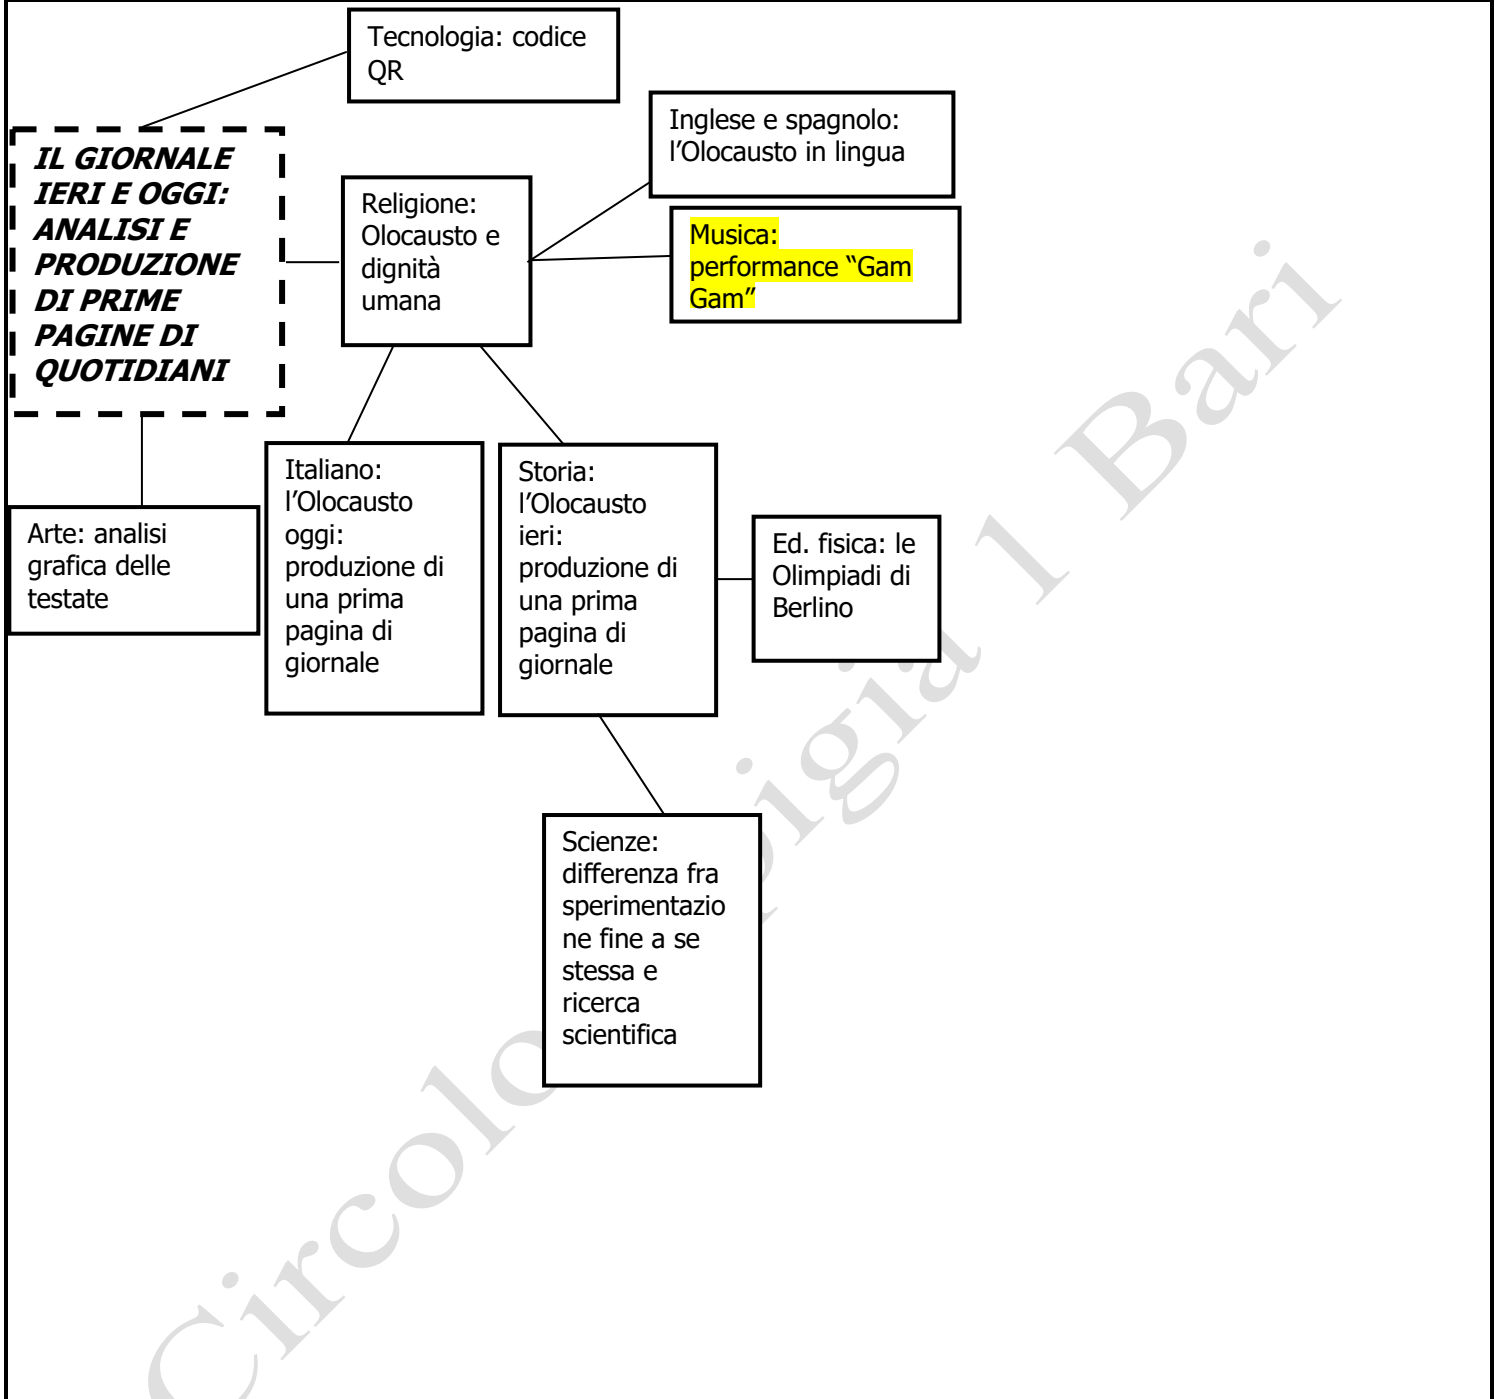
Tecnologia: codice QR

IL GIORNALE IERI E OGGI: ANALISI E PRODUZIONE DI PRIME PAGINE DI QUOTIDIANI

Inglese e spagnolo: l'Olocausto in lingua

Religione: Olocausto e dignità umana

Musica: performance "Gam Gam"

Arte: analisi grafica delle testate

Italiano: l'Olocausto oggi: produzione di una prima pagina di giornale

Storia: l'Olocausto ieri: produzione di una prima pagina di giornale

Ed. fisica: le Olimpiadi di Berlino

Scienze: differenza fra sperimentazione fine a se stessa e ricerca scientifica

Circolo Didattico 1 Bari